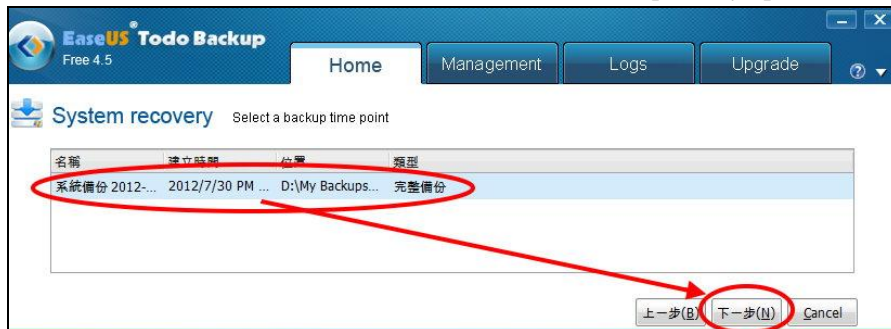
EaseUS® Todo Backup
Free 4.5

Home
Management
Logs
Upgrade

System recovery
Select a backup time point

| 名稱 | 建立時間 | 位置 | 類型 |
|---|---|---|---|
| 系統備份 2012-... | 2012/7/30 PM ... | D:\My Backups... | 完整備份 |

上一步(B)
下一步(N)
Cancel